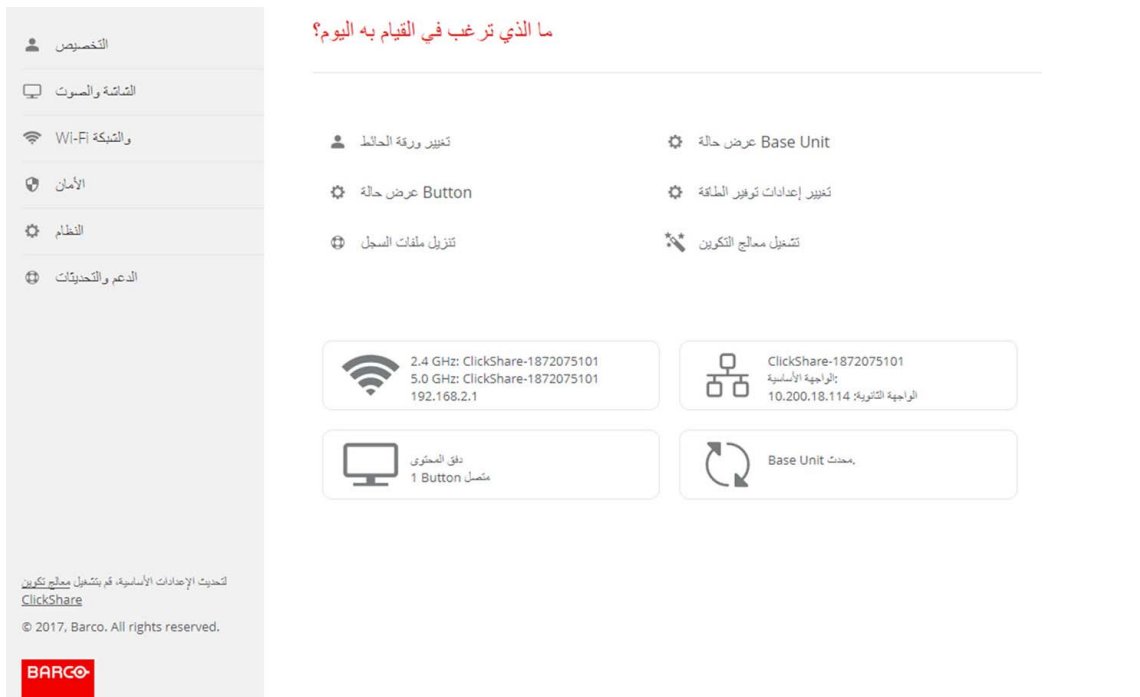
التخصيص

الشاشة والصوت

والشبكة Wi-Fi

الأمان

النظام

الدعم والتحديثات

لتحديث الإعدادات الأساسية، قم بتشغيل معالج تكوين ClickShare

© 2017, Barco. All rights reserved.

BARCO

ما الذي ترغب في القيام به اليوم؟

عرض حالة Base Unit

تغيير ورقة الحائط

تغيير إعدادات توفير الطاقة

عرض حالة Button

تشغيل معالج التكوين

تنزيل ملفات السجل

ClickShare-1872075101
الواجهة الأساسية:
الواجهة الثانوية: 10.200.18.114

2.4 GHz: ClickShare-1872075101
5.0 GHz: ClickShare-1872075101
192.168.2.1

Base Unit محدث.

دفق المحتوى
متصل 1 Button